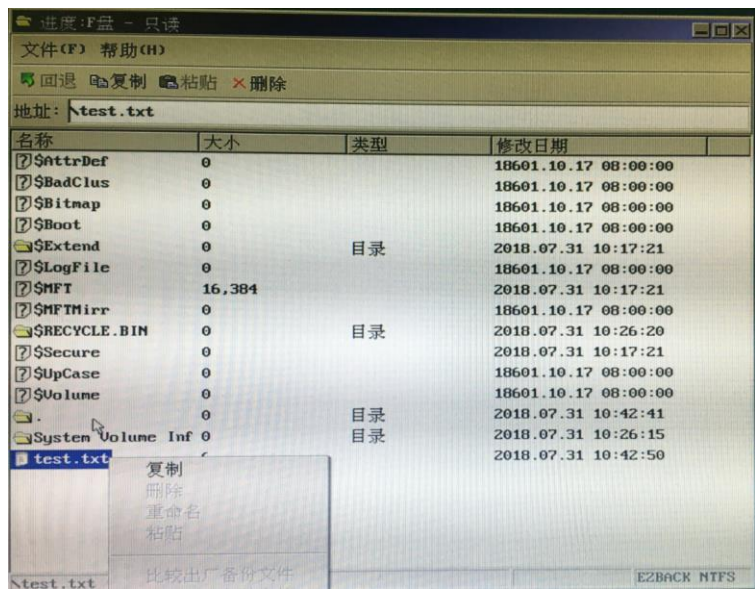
进度:F盘 - 只读

文件(F) 帮助(H)

回退 复制 粘贴 × 删除

地址: \test.txt

| 名称 | 大小 | 类型 | 修改日期 |
|---|---|---|---|
| $AttrDef | 0 | | 18601.10.17 08:00:00 |
| $BadClus | 0 | | 18601.10.17 08:00:00 |
| $Bitmap | 0 | | 18601.10.17 08:00:00 |
| $Boot | 0 | | 18601.10.17 08:00:00 |
| $Extend | 0 | 目录 | 2018.07.31 10:17:21 |
| $LogFile | 0 | | 18601.10.17 08:00:00 |
| $MFT | 16,384 | | 2018.07.31 10:17:21 |
| $MFTMirr | 0 | | 18601.10.17 08:00:00 |
| $RECYCLE.BIN | 0 | 目录 | 2018.07.31 10:26:20 |
| $Secure | 0 | | 2018.07.31 10:17:21 |
| $UpCase | 0 | | 18601.10.17 08:00:00 |
| $Volume | 0 | | 18601.10.17 08:00:00 |
| . | 0 | 目录 | 2018.07.31 10:42:41 |
| System Volume Inf | 0 | 目录 | 2018.07.31 10:26:15 |
| test.txt | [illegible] | | 2018.07.31 10:42:50 |

复制
删除
重命名
粘贴
比较出厂备份文件

\test.txt

EZBACK NTFS